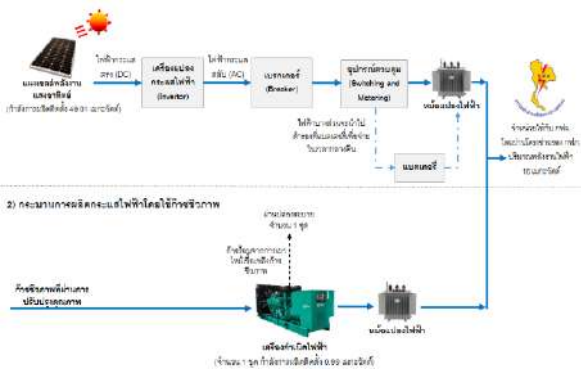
แผงเซลล์พลังงานแสงอาทิตย์ (กำลังการผลิตติดตั้ง 4.9 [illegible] เมกะวัตต์)

ไฟฟ้ากระแสตรง (DC)

เครื่องแปลงกระแสไฟฟ้า (Inverter)

ไฟฟ้ากระแสสลับ (AC)

เบรกเกอร์ (Breaker)

อุปกรณ์ควบคุม (Switching and Metering)

หม้อแปลงไฟฟ้า

ไฟฟ้าบางส่วนจะนำไปสำรองในแบตเตอรี่เพื่อจ่ายในเวลากลางคืน

แบตเตอรี่

จำหน่ายไฟฟ้าให้ กฟภ. โดยกำหนดปริมาณพลังงานไฟฟ้า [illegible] เมกะวัตต์

2) กระบวนการผลิตกระแสไฟฟ้าโดยใช้ก๊าซชีวภาพ

ระบบปล่อยระบาย จำนวน 1 ชุด

ก๊าซชีวภาพจากการกักเก็บไฟฟ้าเพื่อผลิตก๊าซชีวภาพ

ก๊าซชีวภาพที่ผ่านการปรับปรุงคุณภาพ

หม้อแปลงไฟฟ้า

เครื่องกำเนิดไฟฟ้า (จำนวน 1 ชุด กำลังการผลิตติดตั้ง 0.99 เมกะวัตต์)